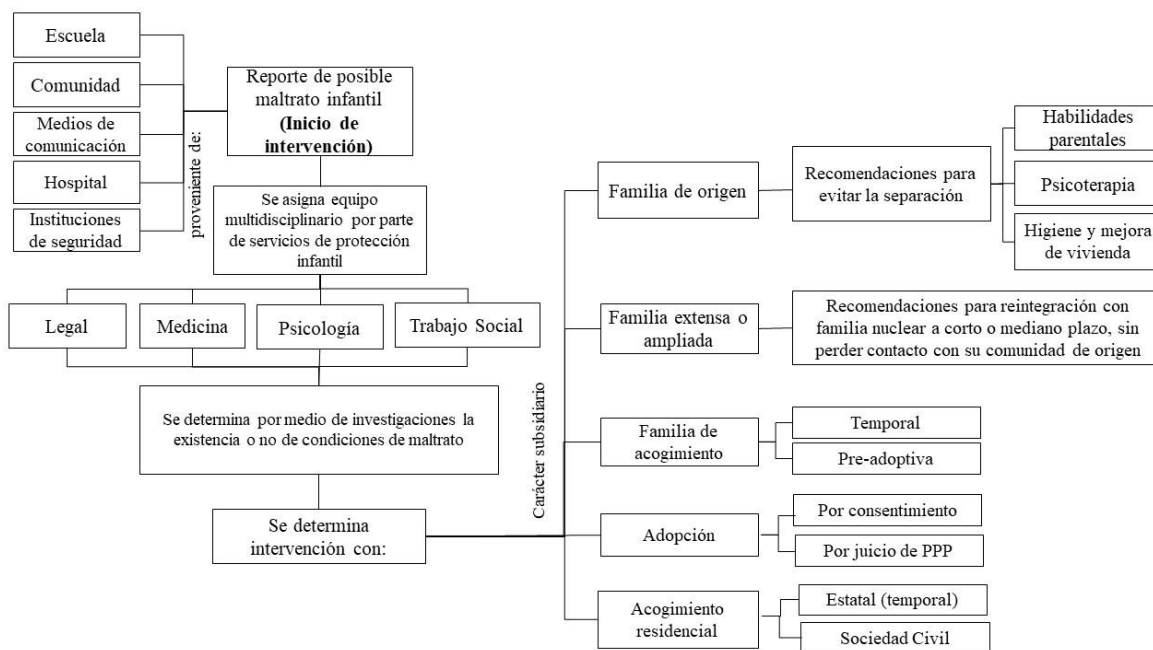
Escuela

Comunidad

Medios de comunicación

Hospital

Instituciones de seguridad

proveniente de:

Reporte de posible maltrato infantil **(Inicio de intervención)**

Se asigna equipo multidisciplinario por parte de servicios de protección infantil

Legal

Medicina

Psicología

Trabajo Social

Se determina por medio de investigaciones la existencia o no de condiciones de maltrato

Se determina intervención con:

Carácter subsidiario

Familia de origen

Recomendaciones para evitar la separación

Habilidades parentales

Psicoterapia

Higiene y mejora de vivienda

Familia extensa o ampliada

Recomendaciones para reintegración con familia nuclear a corto o mediano plazo, sin perder contacto con su comunidad de origen

Familia de acogimiento

Temporal

Pre-adoptiva

Adopción

Por consentimiento

Por juicio de PPP

Acogimiento residencial

Estatal (temporal)

Sociedad Civil